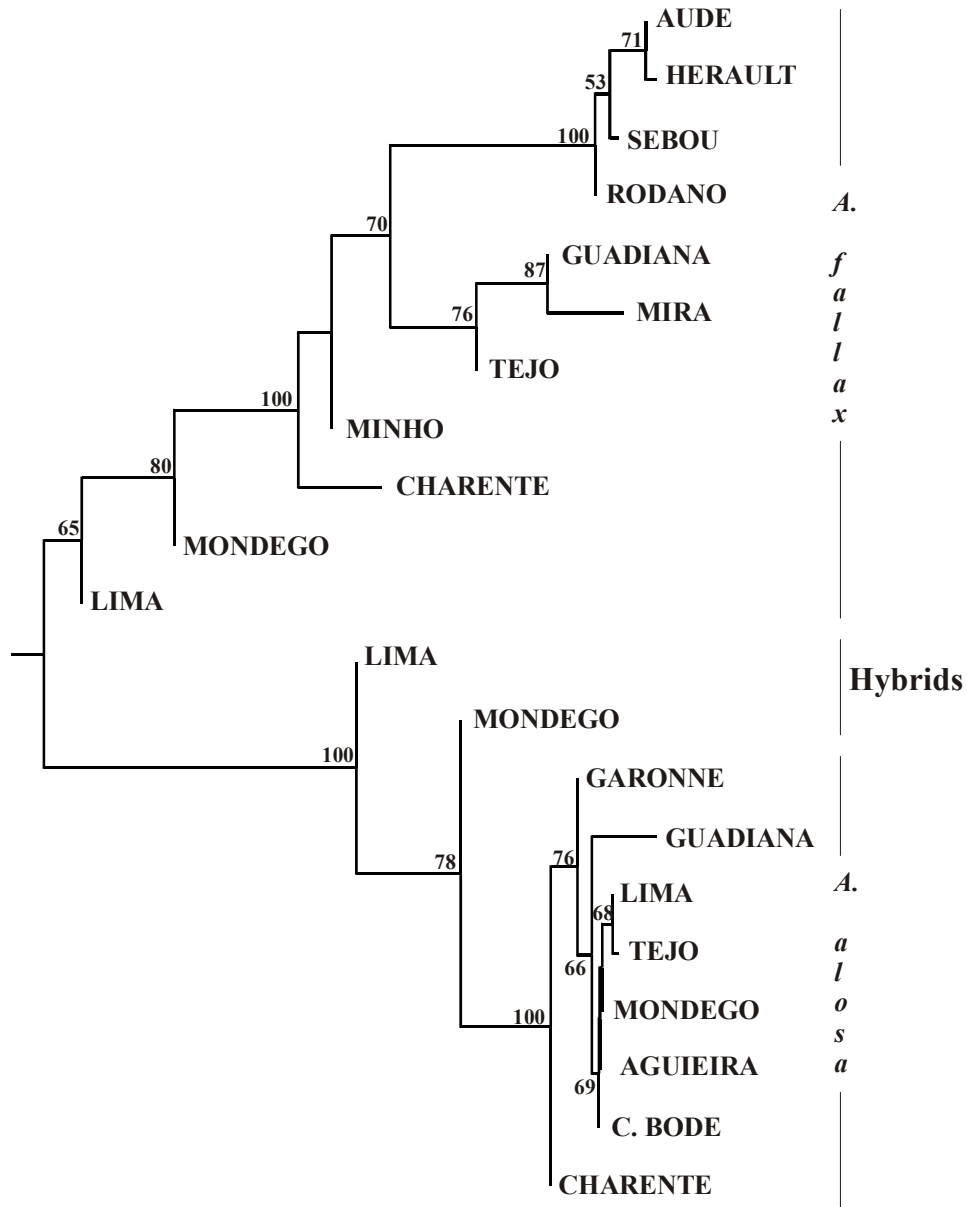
AUDE
71
HERAULT
53
100
SEBOU
RODANO
70
GUADIANA
87
MIRA
76
TEJO
100
MINHO
80
CHARENTE
65
MONDEGO
LIMA
A.
f
a
l
l
a
x
LIMA
Hybrids
MONDEGO
100
GARONNE
GUADIANA
78
76
LIMA
68
TEJO
66
MONDEGO
100
AGUIEIRA
69
C. BODE
CHARENTE
A.
a
l
o
s
a